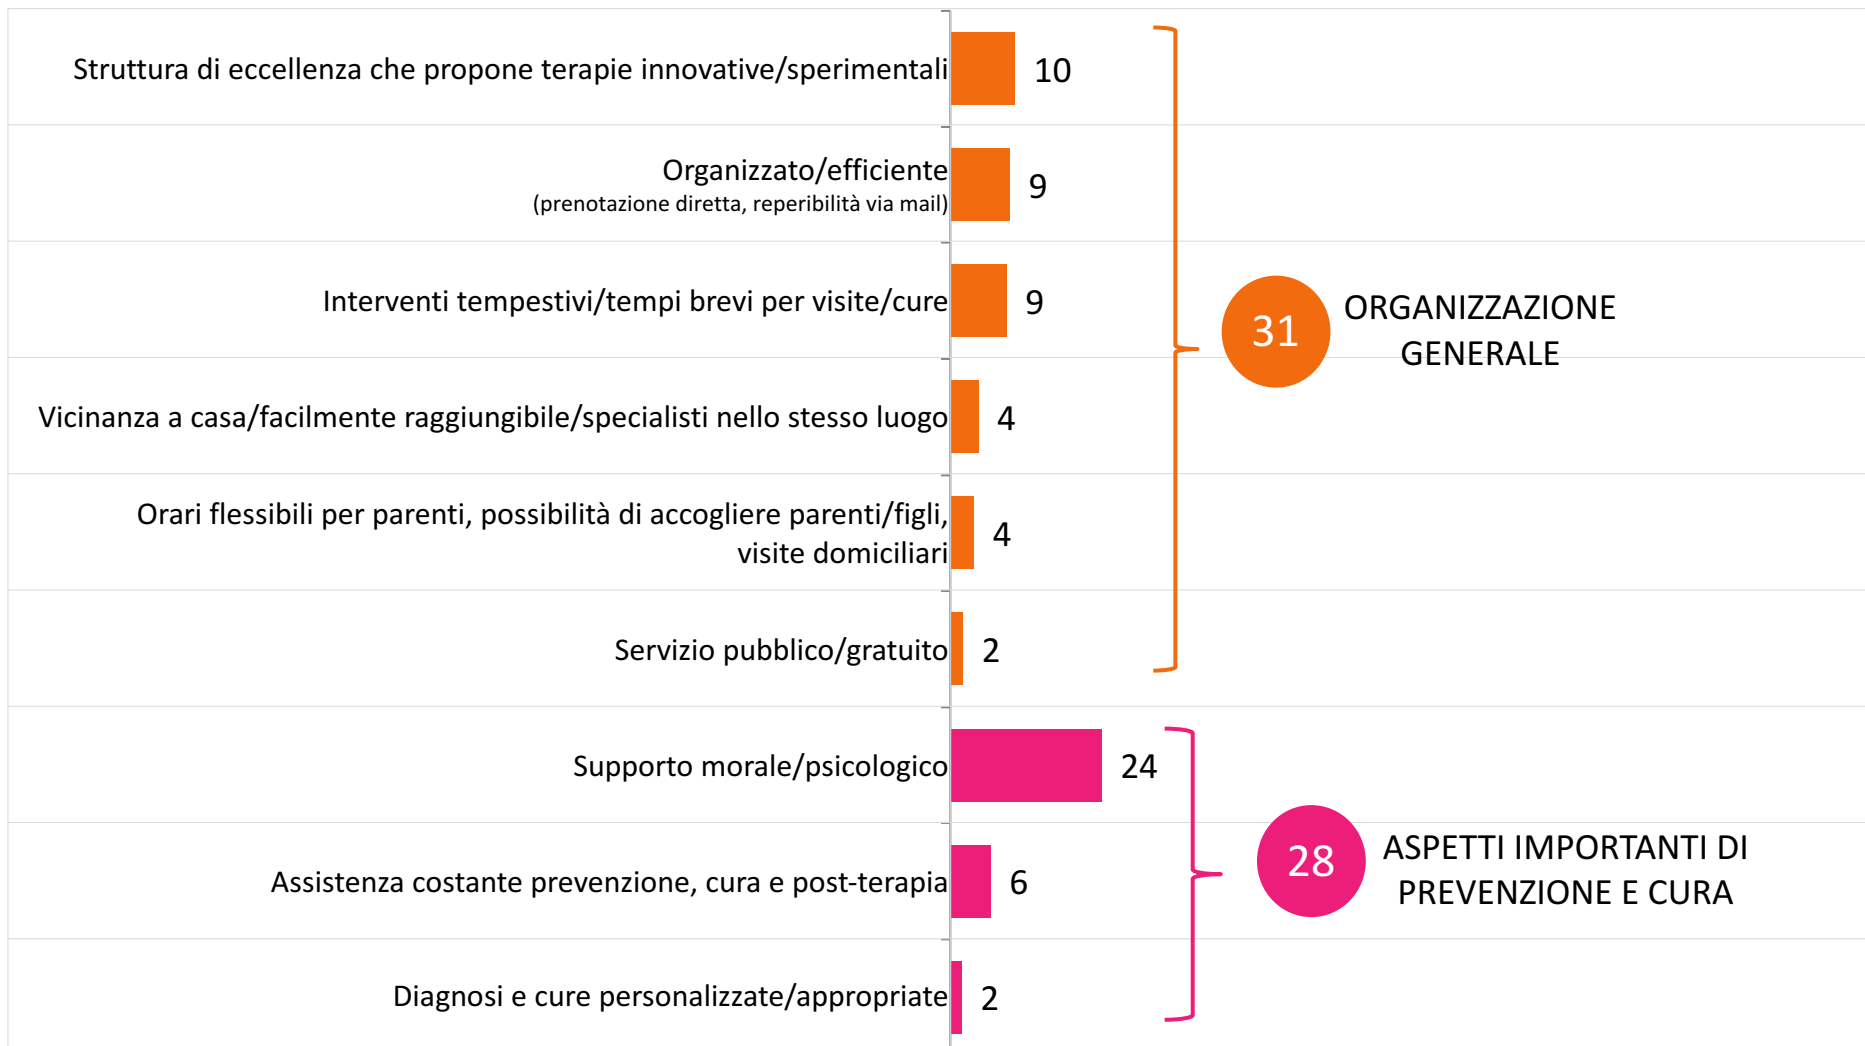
Struttura di eccellenza che propone terapie innovative/sperimentali 10

Organizzato/efficiente
(prenotazione diretta, reperibilità via mail) 9

Interventi tempestivi/tempi brevi per visite/cure 9

Vicinanza a casa/facilmente raggiungibile/specialisti nello stesso luogo 4

Orari flessibili per parenti, possibilità di accogliere parenti/figli, visite domiciliari 4

Servizio pubblico/gratuito 2

31 ORGANIZZAZIONE GENERALE

Supporto morale/psicologico 24

Assistenza costante prevenzione, cura e post-terapia 6

Diagnosi e cure personalizzate/appropriate 2

28 ASPETTI IMPORTANTI DI PREVENZIONE E CURA